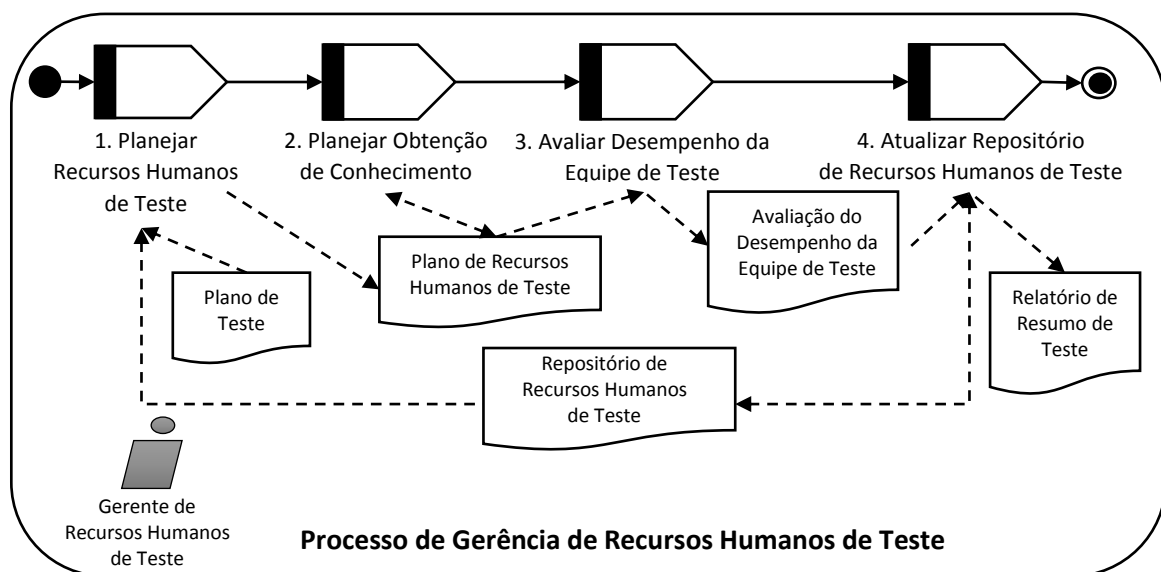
1. Planejar Recursos Humanos de Teste

2. Planejar Obtenção de Conhecimento

3. Avaliar Desempenho da Equipe de Teste

4. Atualizar Repositório de Recursos Humanos de Teste

Plano de Teste

Plano de Recursos Humanos de Teste

Avaliação do Desempenho da Equipe de Teste

Relatório de Resumo de Teste

Repositório de Recursos Humanos de Teste

Gerente de Recursos Humanos de Teste

Processo de Gerência de Recursos Humanos de Teste